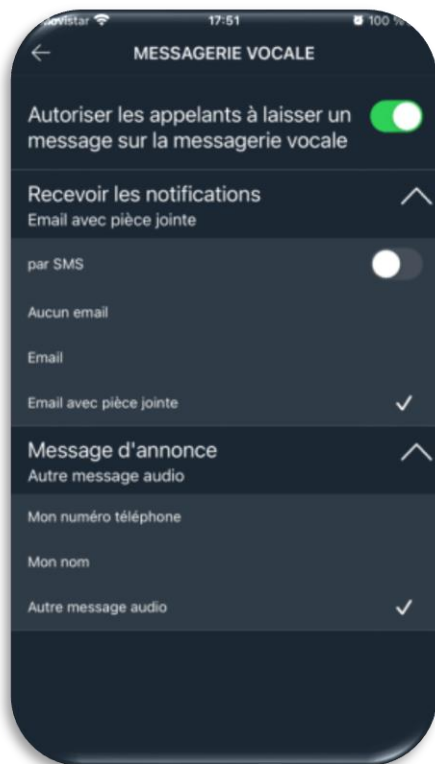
ovistar 17:51 100 %

←

MESSAGERIE VOCALE

Autoriser les appelants à laisser un message sur la messagerie vocale

Recevoir les notifications
Email avec pièce jointe

par SMS

Aucun email

Email

Email avec pièce jointe ✓

Message d'annonce
Autre message audio

Mon numéro téléphone

Mon nom

Autre message audio ✓